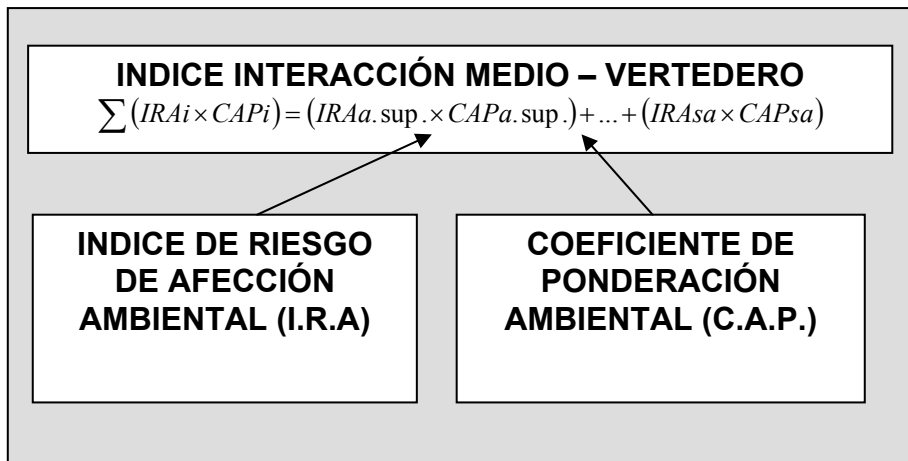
INDICE INTERACCIÓN MEDIO – VERTEDERO
$\sum(IRAi \times CAPi) = (IRAa.\sup. \times CAPa.\sup.) + ... + (IRAsa \times CAPsa)$

INDICE DE RIESGO DE AFECCIÓN AMBIENTAL (I.R.A)

COEFICIENTE DE PONDERACIÓN AMBIENTAL (C.A.P.)